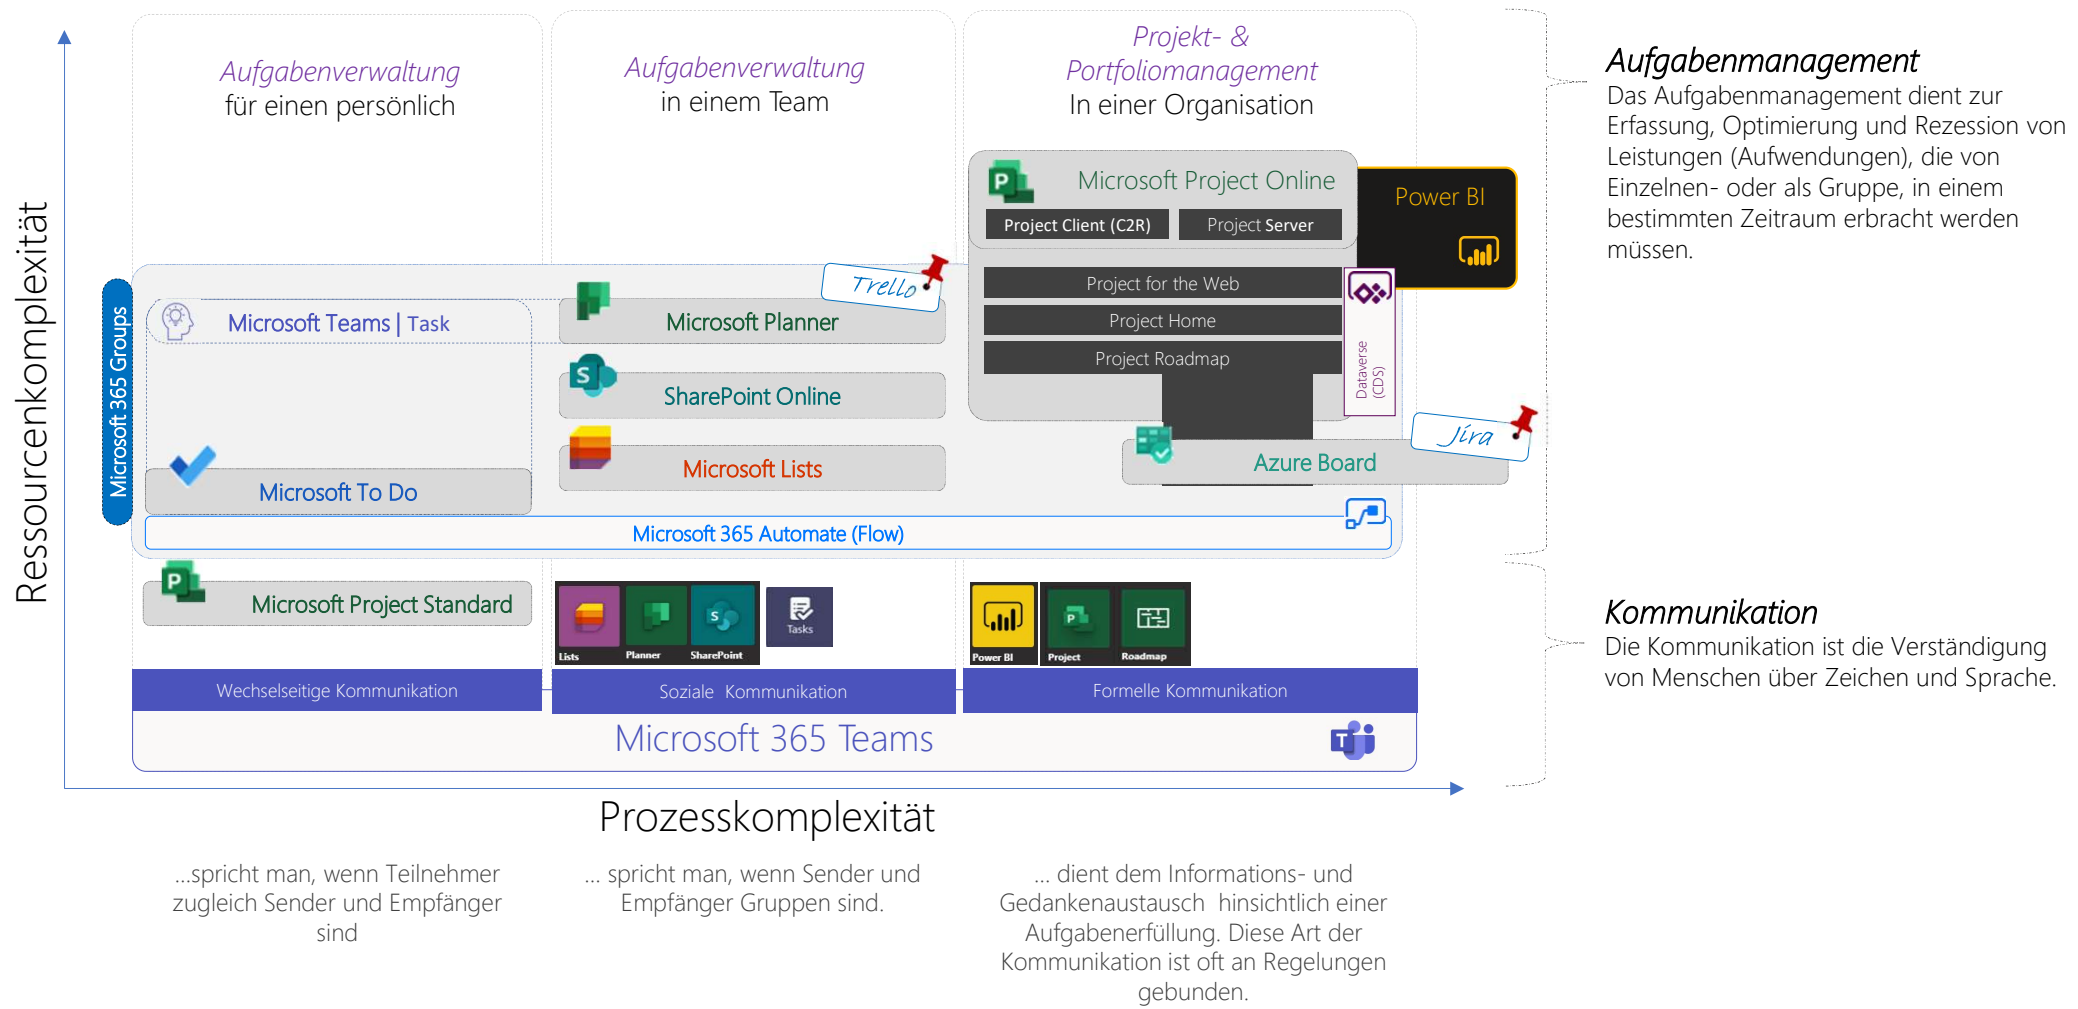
Ressourcenkomplexität

Aufgabenverwaltung
für einen persönlich

Aufgabenverwaltung
in einem Team

Projekt- &
Portfoliomanagement
In einer Organisation

Microsoft Project Online
Project Client (C2R)
Project Server

Power BI

Project for the Web
Project Home
Project Roadmap

Dataverse (CDS)

Microsoft 365 Groups

Microsoft Teams | Task

Trello

Microsoft Planner

SharePoint Online

Microsoft Lists

Microsoft To Do

Jira

Azure Board

Microsoft 365 Automate (Flow)

Microsoft Project Standard

Lists
Planner
SharePoint
Tasks

Power BI
Project
Roadmap

Wechselseitige Kommunikation
Soziale Kommunikation
Formelle Kommunikation

Microsoft 365 Teams

Prozesskomplexität

...spricht man, wenn Teilnehmer zugleich Sender und Empfänger sind

... spricht man, wenn Sender und Empfänger Gruppen sind.

... dient dem Informations- und Gedankenaustausch hinsichtlich einer Aufgabenerfüllung. Diese Art der Kommunikation ist oft an Regelungen gebunden.

Aufgabenmanagement
Das Aufgabenmanagement dient zur Erfassung, Optimierung und Rezession von Leistungen (Aufwendungen), die von Einzelnen- oder als Gruppe, in einem bestimmten Zeitraum erbracht werden müssen.

Kommunikation
Die Kommunikation ist die Verständigung von Menschen über Zeichen und Sprache.